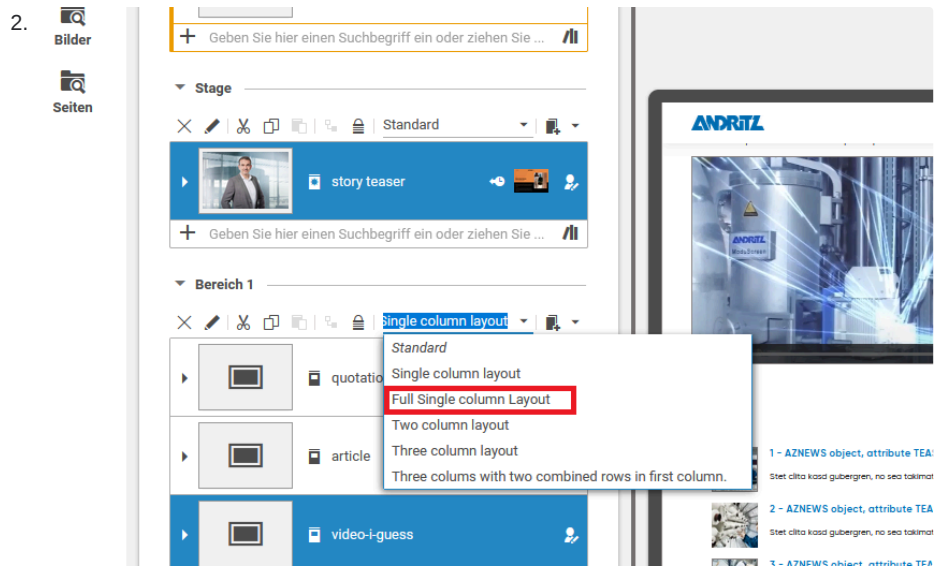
2.

Bilder

Seiten

Geben Sie hier einen Suchbegriff ein oder ziehen Sie ...

Stage

Standard

story teaser

Geben Sie hier einen Suchbegriff ein oder ziehen Sie ...

Bereich 1

Single column layout

Standard
Single column layout
Full Single column Layout
Two column layout
Three column layout
Three colums with two combined rows in first column.

quotatio

article

video-i-guess

ANDRITZ

1 - AZNEWS object, attribute TEA
Stet clita kasd gubergren, no sea takima

2 - AZNEWS object, attribute TEA
Stet clita kasd gubergren, no sea takima

3 - AZNEWS object, attribute TEA